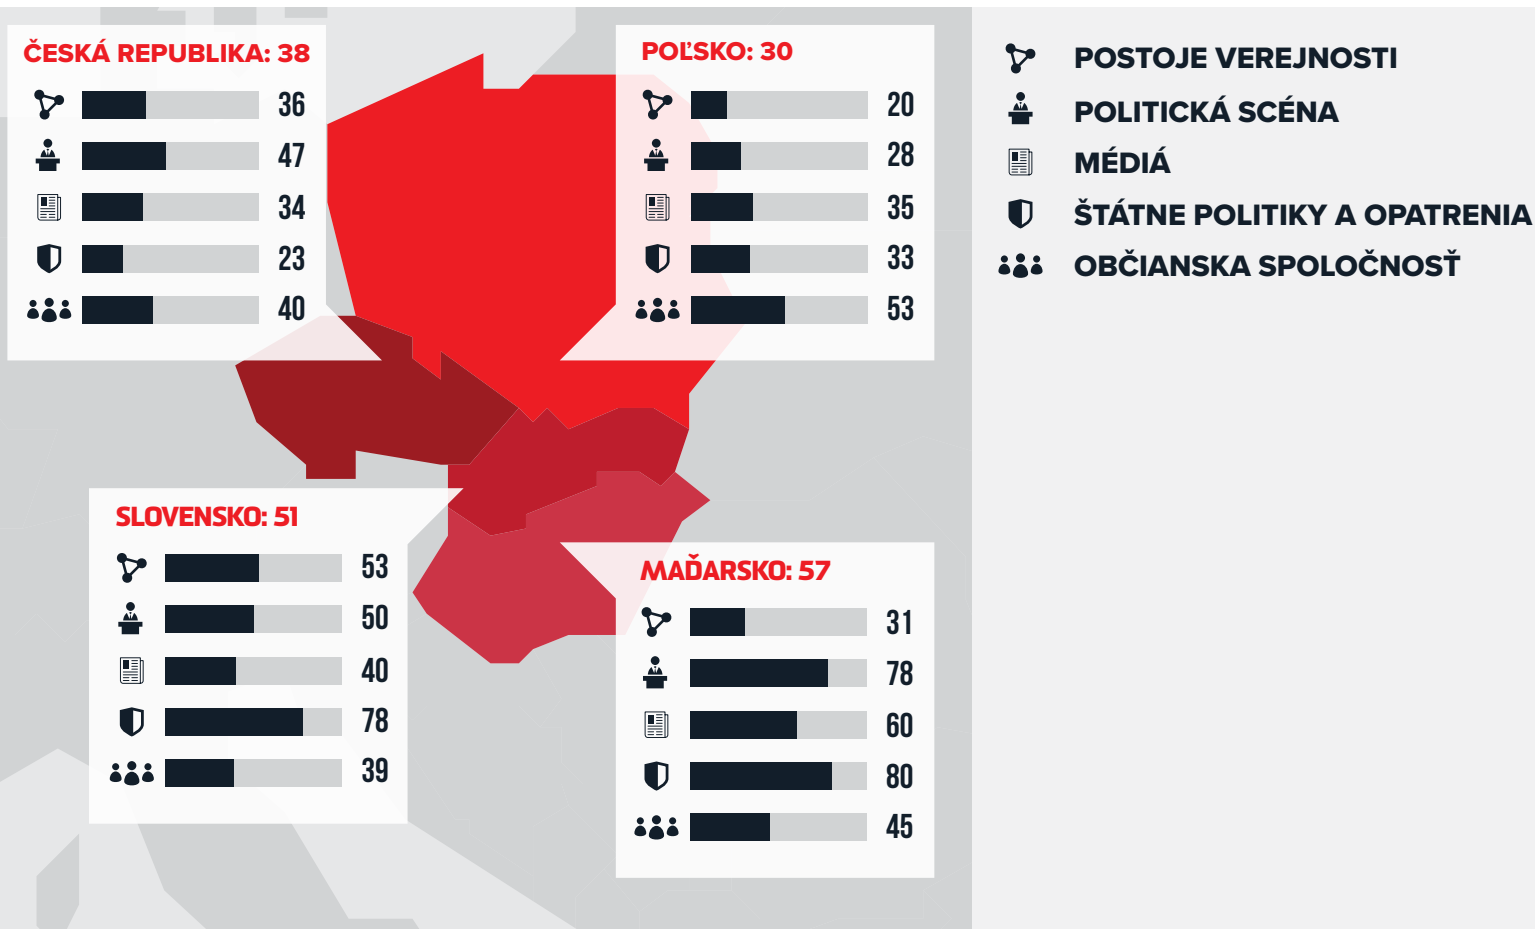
ČESKÁ REPUBLIKA: 38
36
47
34
23
40

POĽSKO: 30
20
28
35
33
53

POSTOJE VEREJNOSTI
POLITICKÁ SCÉNA
MÉDIÁ
ŠTÁTNE POLITIKY A OPATRENIA
OBČIANSKA SPOLOČNOSŤ

SLOVENSKO: 51
53
50
40
78
39

MAĎARSKO: 57
31
78
60
80
45